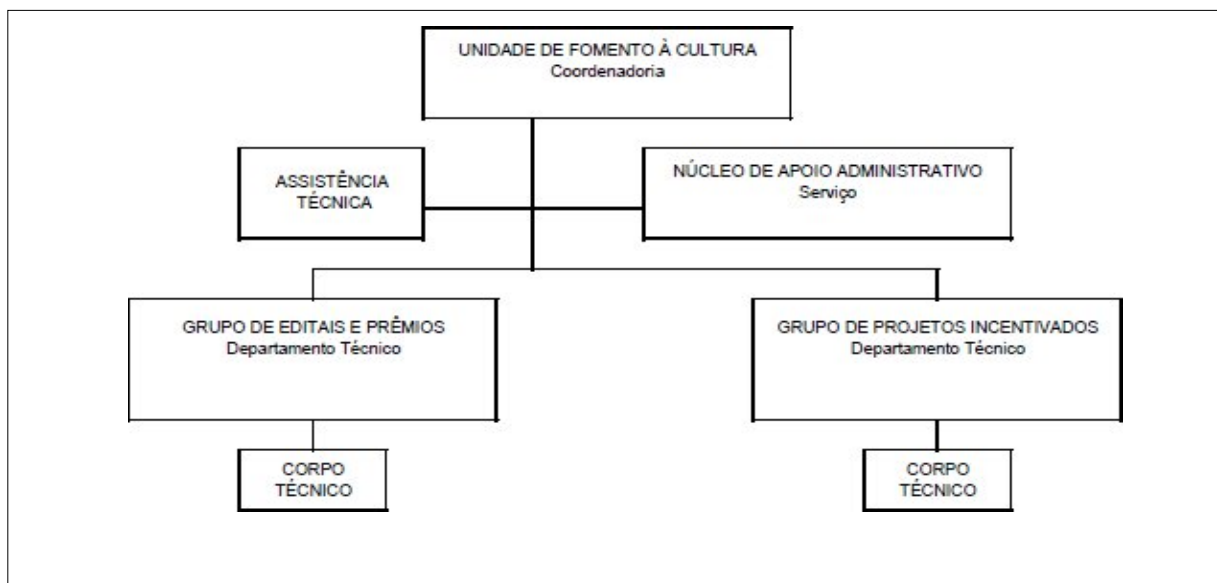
UNIDADE DE FOMENTO À CULTURA
Coordenadoria

ASSISTÊNCIA TÉCNICA

NÚCLEO DE APOIO ADMINISTRATIVO
Serviço

GRUPO DE EDITAIS E PRÊMIOS
Departamento Técnico

GRUPO DE PROJETOS INCENTIVADOS
Departamento Técnico

CORPO TÉCNICO

CORPO TÉCNICO